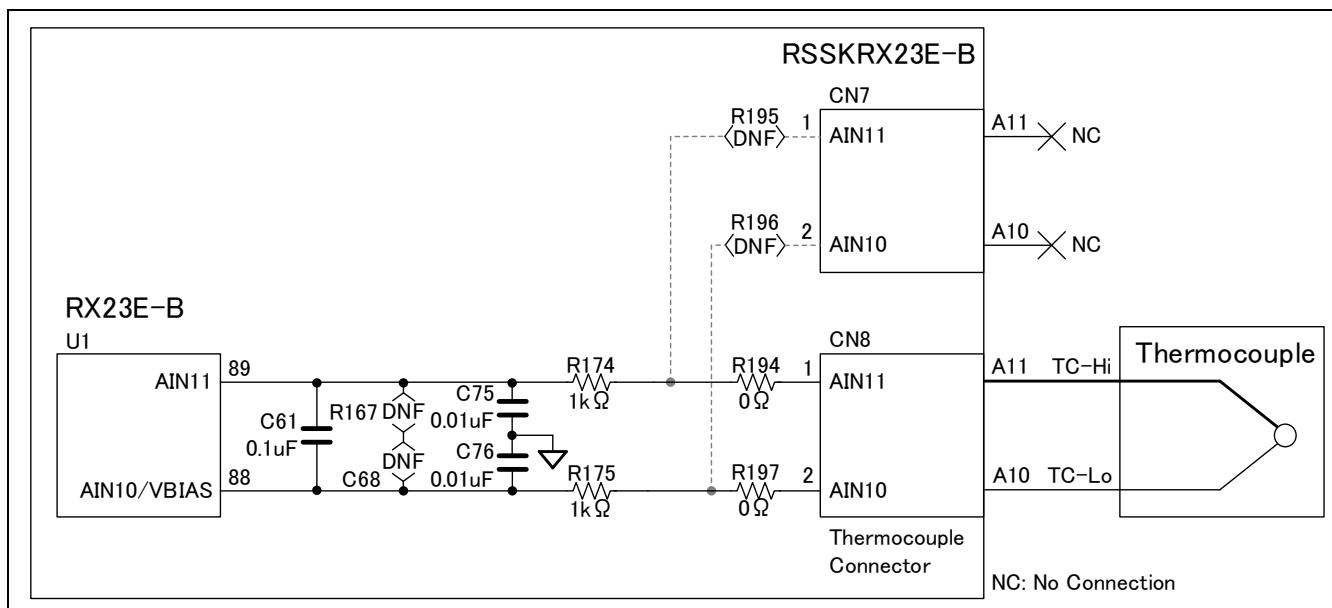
RSSKRX23E-B

CN7

R195
DNF
1
AIN11
A11
NC

R196
DNF
2
AIN10
A10
NC

RX23E-B
U1
AIN11
89
AIN10/VBIAS
88

C61
0.1uF
R167
DNF
DNF
C68
C75
0.01uF
C76
0.01uF

R174
1kΩ
R175
1kΩ

R194
0Ω
R197
0Ω

CN8
1
AIN11
2
AIN10
Thermocouple Connector

A11 TC-Hi
A10 TC-Lo

Thermocouple

NC: No Connection